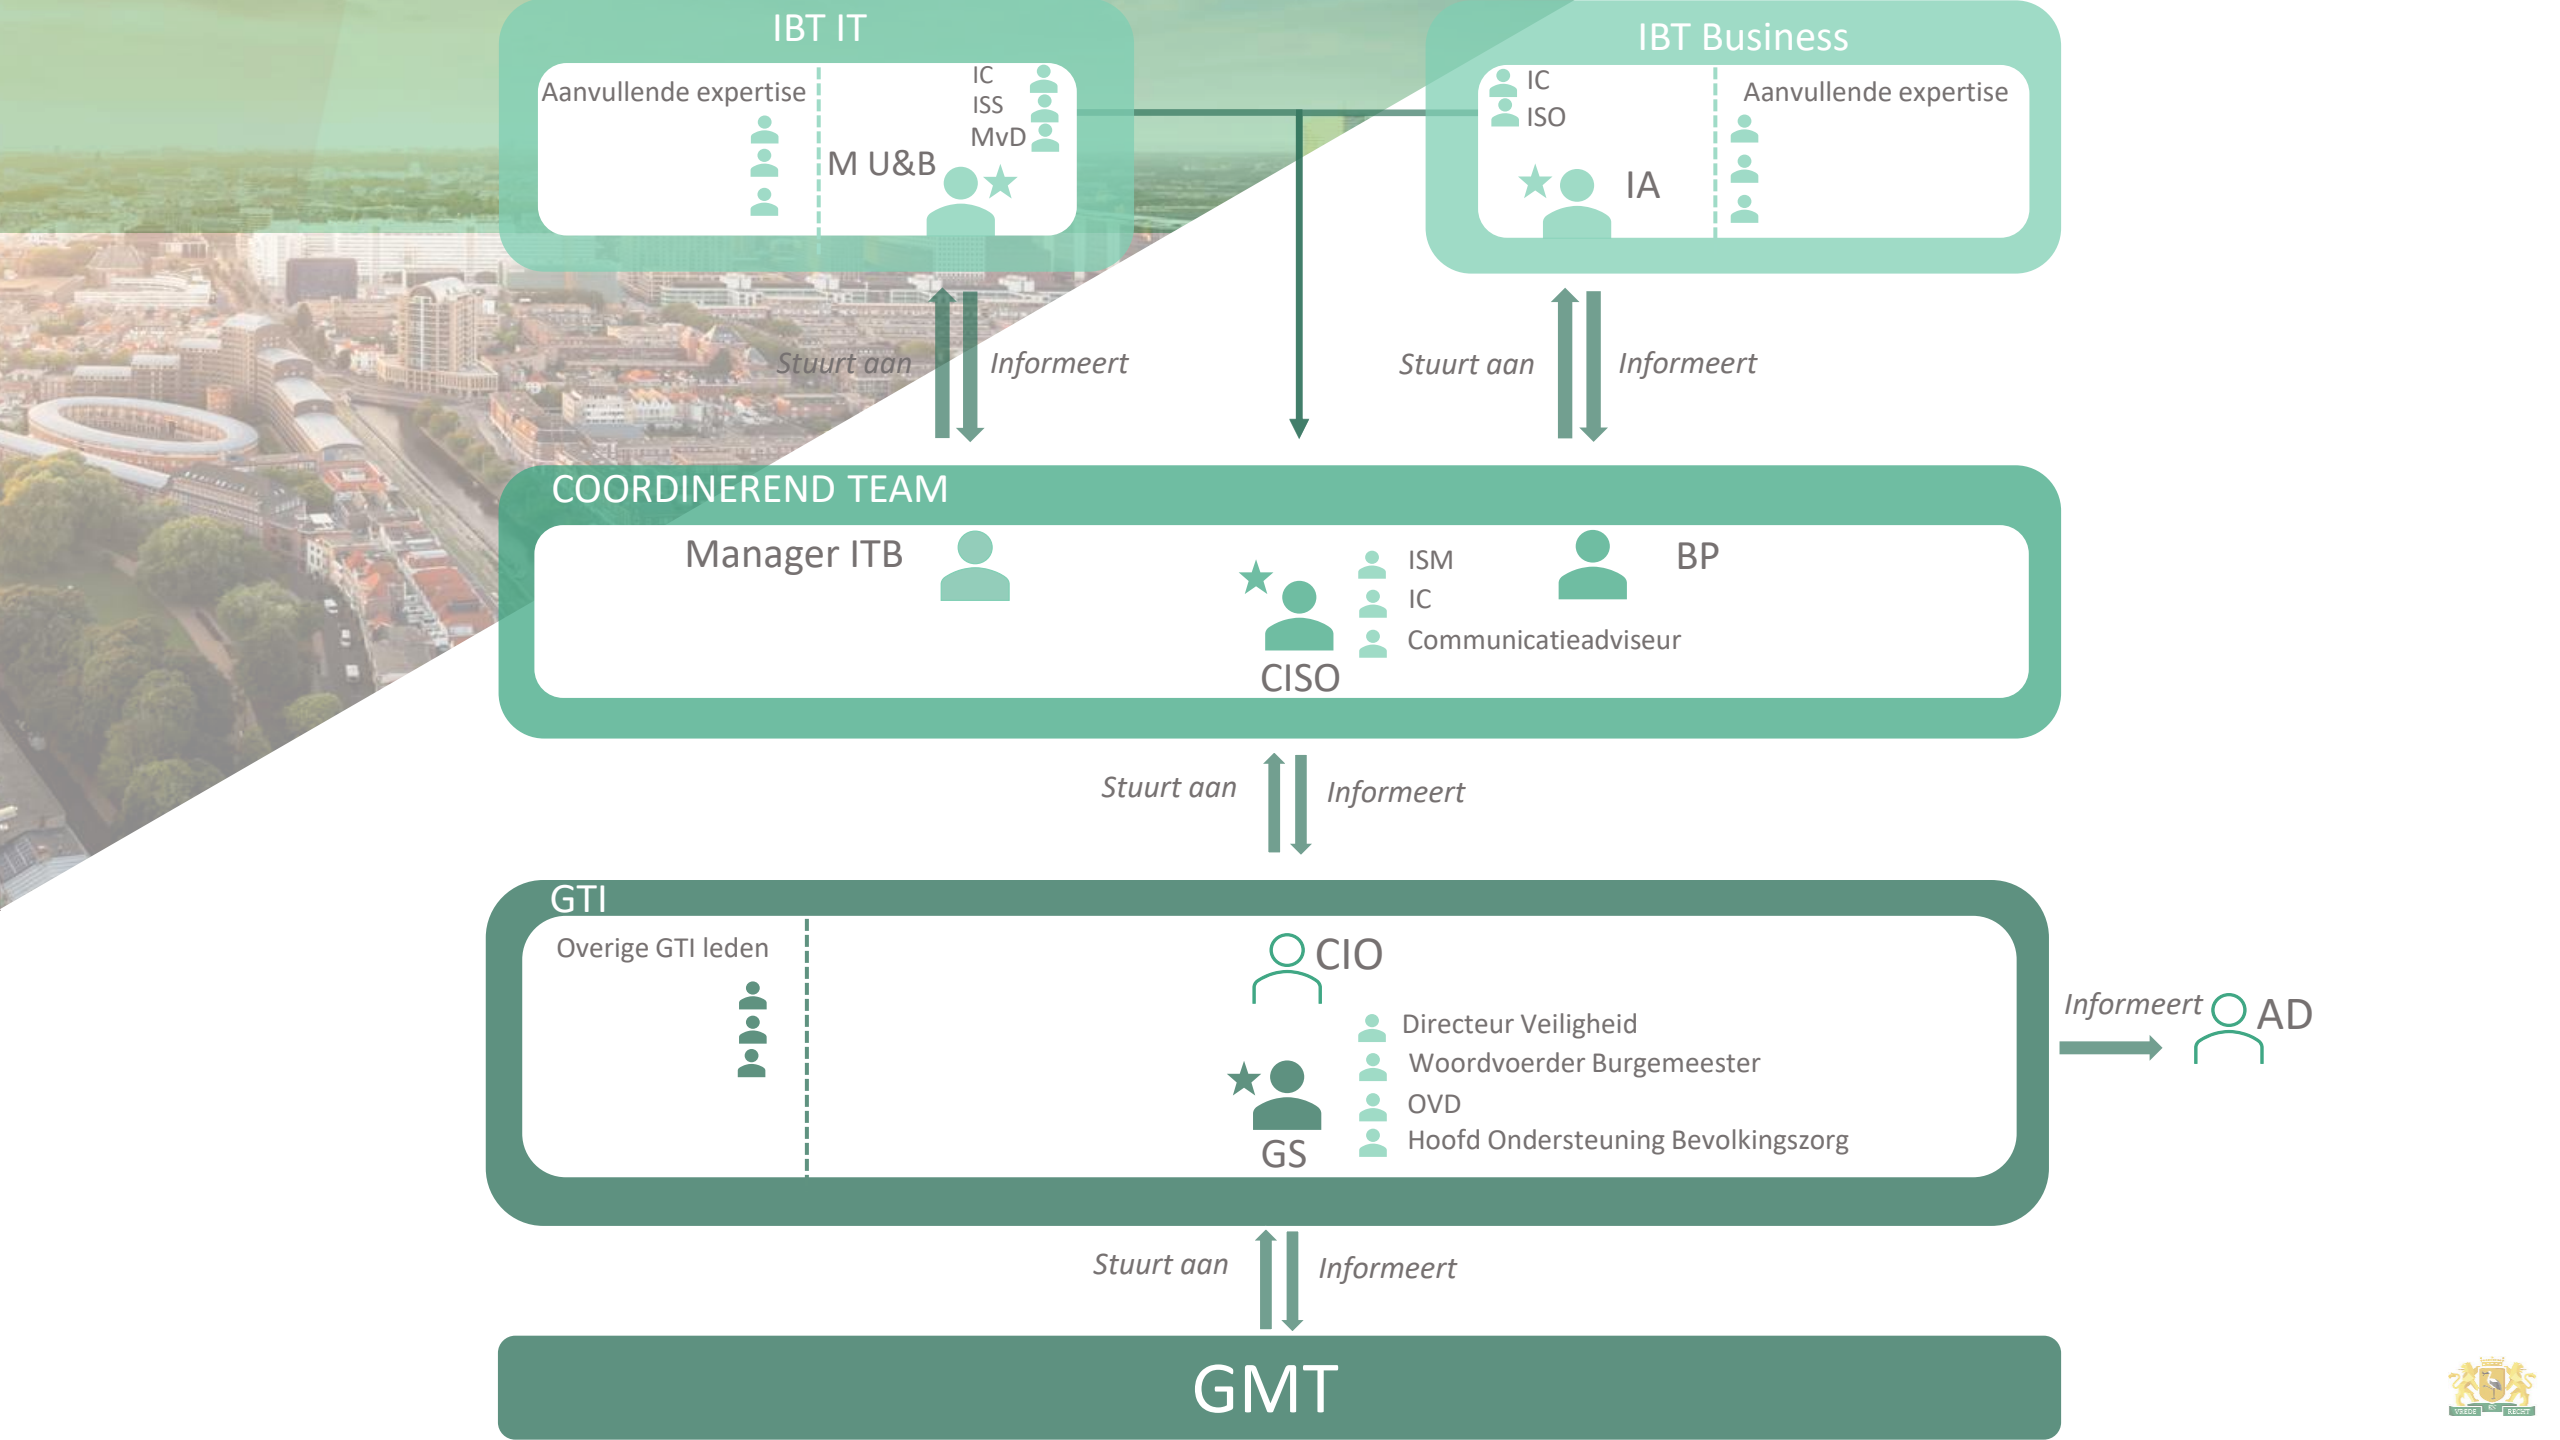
IBT IT

Aanvullende expertise

IC
ISS
MvD

M U&B

IBT Business

IC
ISO

IA

Aanvullende expertise

Stuurt aan

Informeert

Stuurt aan

Informeert

COORDINEREND TEAM

Manager ITB

ISM
IC
Communicatieadviseur

BP

CISO

Stuurt aan

Informeert

GTI

Overige GTI leden

CIO

Directeur Veiligheid
Woordvoerder Burgemeester
OVD
Hoofd Ondersteuning Bevolkingszorg

GS

Informeert

AD

Stuurt aan

Informeert

GMT

VREDE RECHT